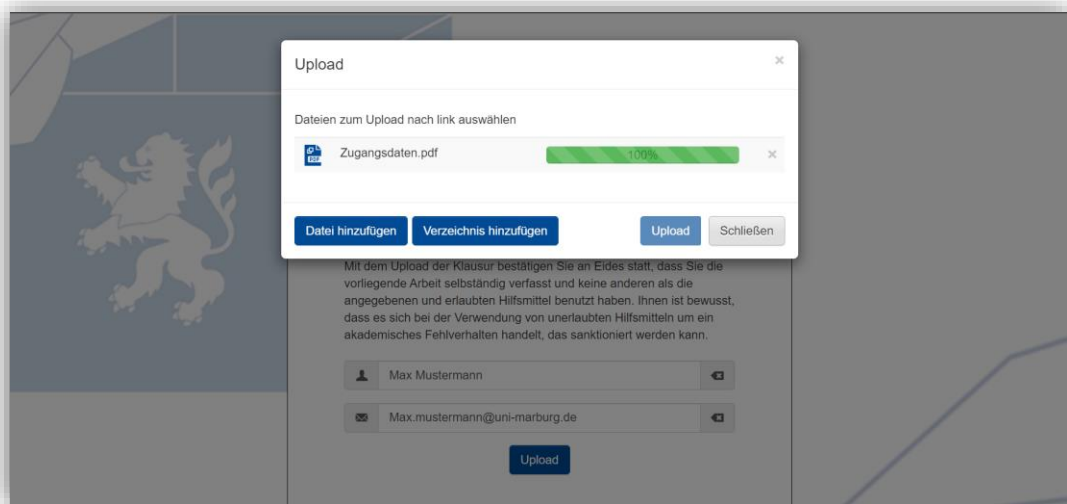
Upload

×

Dateien zum Upload nach link auswählen

Zugangsdaten.pdf

100%

×

Datei hinzufügen

Verzeichnis hinzufügen

Upload

Schließen

Mit dem Upload der Klausur bestätigen Sie an Eides statt, dass Sie die vorliegende Arbeit selbständig verfasst und keine anderen als die angegebenen und erlaubten Hilfsmittel benutzt haben. Ihnen ist bewusst, dass es sich bei der Verwendung von unerlaubten Hilfsmitteln um ein akademisches Fehlverhalten handelt, das sanktioniert werden kann.

Max Mustermann

Max.mustermann@uni-marburg.de

Upload